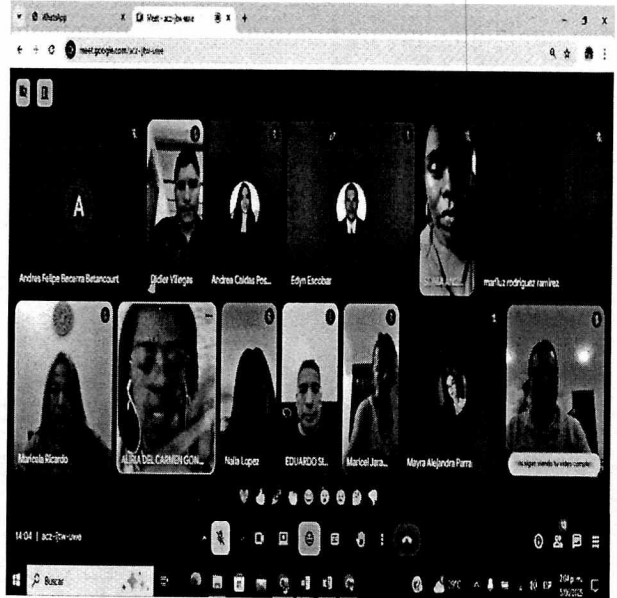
WhatsApp
Meet - acz-jtw-uwe
meet.google.com/acz-jtw-uwe

A
Andres Felipe Becerra Betancourt
Didier Villegas
Andrea Caldas Pos...
Edyn Escobar
SENIA ANI...
marluz rodriguez ramirez
Maricela Ricardo
ALBA DEL CARMEN GON...
Naia Lopez
EDUARDO SI...
Maricel Jara...
Mayra Alejandra Parra
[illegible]

14:04 | acz-jtw-uwe

Buscar
2:04 p.m.
5/9/2025